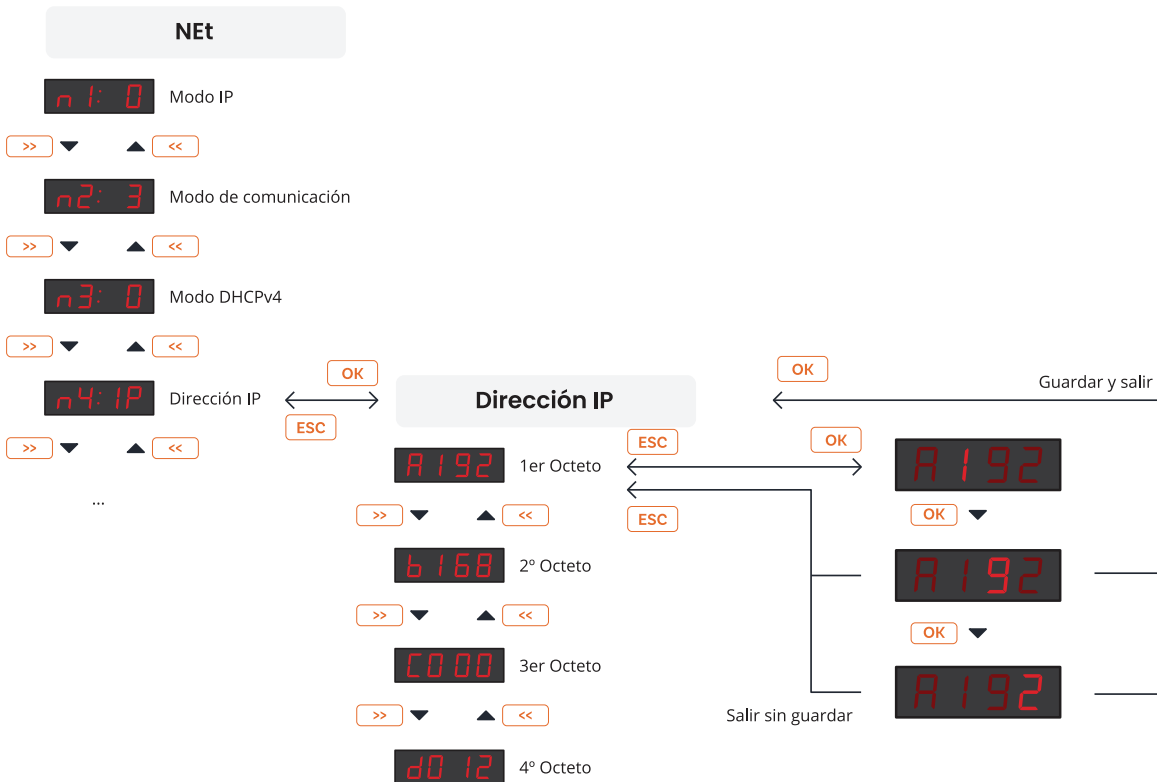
NEt

n1: 0 Modo IP

>> <<

n2: 3 Modo de comunicación

>> <<

n3: 0 Modo DHCPv4

>> <<

n4: IP Dirección IP

OK

ESC

>> <<

...

Dirección IP

OK

Guardar y salir

A192 1er Octeto

ESC

OK

ESC

A192

OK

>> <<

b168 2º Octeto

A192

>> <<

OK

C000 3er Octeto

A192

>> <<

Salir sin guardar

d012 4º Octeto